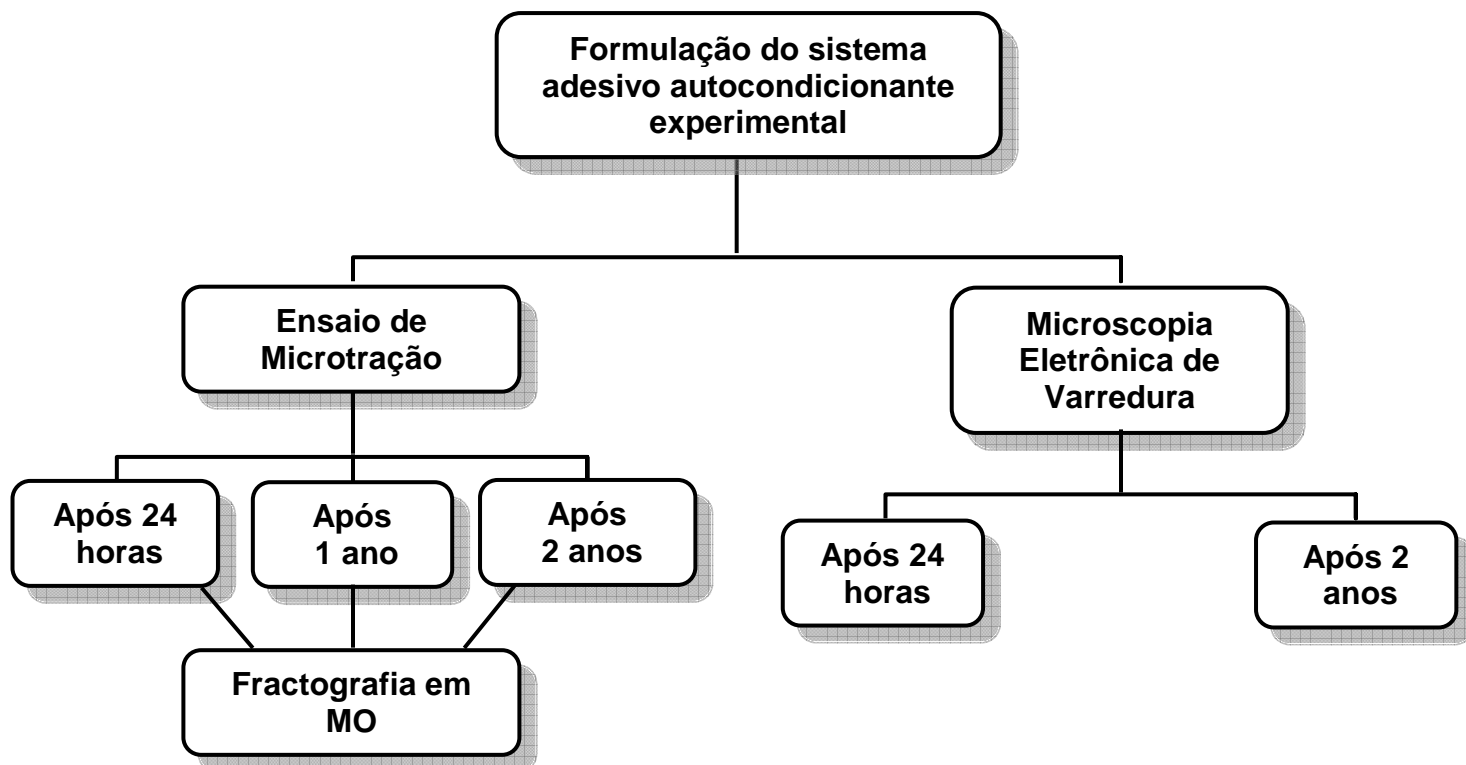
Formulação do sistema adesivo autocondicionante experimental

Ensaio de Microtração

Microscopia Eletrônica de Varredura

Após 24 horas

Após 1 ano

Após 2 anos

Após 24 horas

Após 2 anos

Fractografia em MO